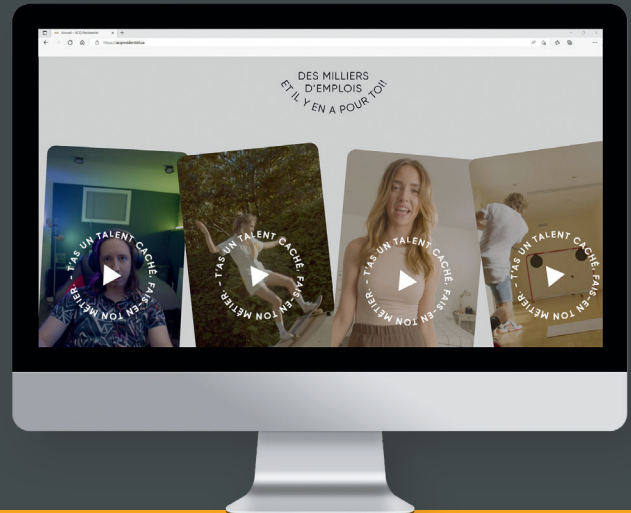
DES MILLIERS
D'EMPLOIS
ET IL Y EN A POUR TOI!

T'AS UN TALENT CACHÉ. FAIS-EN TON MÉTIER.

T'AS UN TALENT CACHÉ. FAIS-EN TON MÉTIER.

T'AS UN TALENT CACHÉ. FAIS-EN TON MÉTIER.

T'AS UN TALENT CACHÉ. FAIS-EN TON MÉTIER.